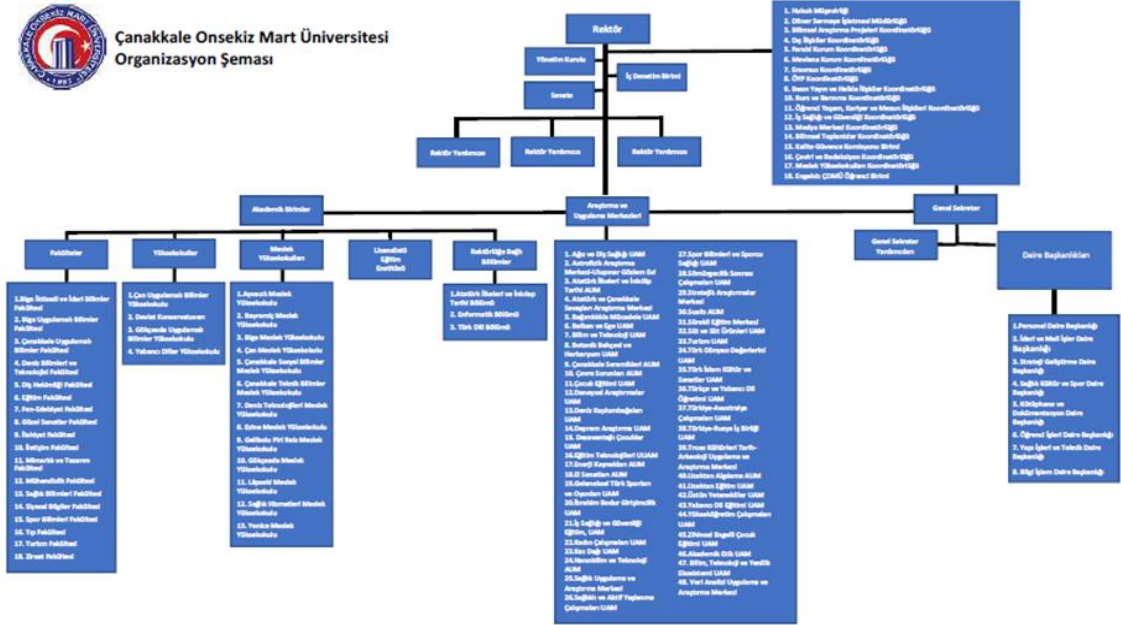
Çanakkale Onsekiz Mart Üniversitesi
Organizasyon Şeması

Rektör

Yönetim Kurulu

İç Denetim Birimi

Senato

Rektör Yardımcısı

Rektör Yardımcısı

Rektör Yardımcısı

1. Hukuk Müşavirliği
2. Döner Sermaye İşletmesi Müdürlüğü
3. Bilimsel Araştırma Projeleri Koordinatörlüğü
4. Dış İlişkiler Koordinatörlüğü
5. Farabi Kurum Koordinatörlüğü
6. Mevlana Kurum Koordinatörlüğü
7. Erasmus Koordinatörlüğü
8. ÖYP Koordinatörlüğü
9. Basın Yayın ve Halkla İlişkiler Koordinatörlüğü
10. Burs ve Barınma Koordinatörlüğü
11. Öğrenci Yaşam, Kariyer ve Mezun İlişkileri Koordinatörlüğü
12. İş Sağlığı ve Güvenliği Koordinatörlüğü
13. Medya Merkezi Koordinatörlüğü
14. Bilimsel Toplantılar Koordinatörlüğü
15. Kalite Güvence Komisyonu Birimi
16. Çevirİ ve Redaksiyon Koordinatörlüğü
17. Meslek Yüksekokulları Koordinatörlüğü
18. Engelsiz ÇOMÜ Öğrenci Birimi

Akademik Birimler

Araştırma ve Uygulama Merkezleri

Genel Sekreter

Fakülteler

Yüksekokullar

Meslek Yüksekokulları

Lisansüstü Eğitim Enstitüsü

Rektörlüğe Bağlı Bölümler

Genel Sekreter Yardımcıları

Daire Başkanlıkları

1.Biga İktisadi ve İdari Bilimler Fakültesi
2. Biga Uygulamalı Bilimler Fakültesi
3. Çanakkale Uygulamalı Bilimler Fakültesi
4. Deniz Bilimleri ve Teknolojisi Fakültesi
5. Diş Hekimliği Fakültesi
6. Eğitim Fakültesi
7. Fen-Edebiyat Fakültesi
8. Güzel Sanatlar Fakültesi
9. İlahiyat Fakültesi
10. İletişim Fakültesi
11. Mimarlık ve Tasarım Fakültesi
12. Mühendislik Fakültesi
13. Sağlık Bilimleri Fakültesi
14. Siyasal Bilgiler Fakültesi
15. Spor Bilimleri Fakültesi
16. Tıp Fakültesi
17. Turizm Fakültesi
18. Ziraat Fakültesi

1.Çan Uygulamalı Bilimler Yüksekokulu
2. Devlet Konservatuvarı
3. Gökçeada Uygulamalı Bilimler Yüksekokulu
4. Yabancı Diller Yüksekokulu

1.Ayvacık Meslek Yüksekokulu
2. Bayramiç Meslek Yüksekokulu
3. Biga Meslek Yüksekokulu
4. Çan Meslek Yüksekokulu
5. Çanakkale Sosyal Bilimler Meslek Yüksekokulu
6. Çanakkale Teknik Bilimler Meslek Yüksekokulu
7. Deniz Teknolojileri Meslek Yüksekokulu
8. Ezine Meslek Yüksekokulu
9. Gelibolu Piri Reis Meslek Yüksekokulu
10. Gökçeada Meslek Yüksekokulu
11. Lapseki Meslek Yüksekokulu
12. Sağlık Hizmetleri Meslek Yüksekokulu
13. Yenice Meslek Yüksekokulu

1.Atatürk İlkeleri ve İnkılap Tarihi Bölümü
2. Enformatik Bölümü
3. Türk Dili Bölümü

1. Ağız ve Diş Sağlığı UAM
2. Astrofizik Araştırma Merkezi-Ulupınar Gözlem Evi
3. Atatürk İlkeleri ve İnkılap Tarihi AUM
4. Atatürk ve Çanakkale Savaşları Araştırma Merkezi
5. Bağımlılıkla Mücadele UAM
6. Balkan ve Ege UAM
7. Bilim ve Teknoloji UAM
8. Botanik Bahçesi ve Herbaryum UAM
9. Çanakkale Seramikleri AUM
10. Çevre Sorunları AUM
11.Çocuk Eğitimi UAM
12.Dardanel Araştırmaları UAM
13.Deniz Başkomutanlığı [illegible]
14.Deprem Araştırma UAM
15. Dezavantajlı Çocuklar UAM
16.Eğitim Teknolojileri UUAM
17.Eneji Kaynakları AUM
18.El Sanatları AUM
19.Geleneksel Türk Sporları ve Oyunları UAM
20.İbrahim Bodur Girişimcilik UAM
21.İş Sağlığı ve Güvenliği Eğitim, UAM
22.Kadın Çalışmaları UAM
23.Kaz Dağı UAM
24.Nanobilim ve Teknoloji AUM
25.Sağlık Uygulama ve Araştırma Merkezi
26.Sağlıklı ve Aktif Yaşlanma Çalışmaları UAM
27.Spor Bilimleri ve Sporcu Sağlığı UAM
28.Sömürgecilik Sonrası Çalışmaları UAM
29.Stratejik Araştırmalar Merkezi
30.Sualtı AUM
31.Sürekli Eğitim Merkezi
32.Süt ve Süt Ürünleri UAM
33.Turizm UAM
34.Türk Dünyası Değerlerini UAM
35.Türk İslam Kültür ve Sanatlar UAM
36.Türkçe ve Yabancı Dil Öğretimi UAM
37.Türkiye-Avustralya Çalışmaları UAM
38.Türkiye-Rusya İş Birliği UAM
39.Troas Kültürleri Tarih-Arkeoloji Uygulama ve Araştırma Merkezi
40.Uzaktan Algılama AUM
41.Uzaktan Eğitim UAM
42.Üstün Yetenekliler UAM
43.Yabancı Dil Eğitimi UAM
44.Yükseköğretim Çalışmaları UAM
45.Zihinsel Engelli Çocuk Eğitimi UAM
46.Akademik Etik UAM
47. Bilim, Teknoloji ve Yenilik Ekosistemi UAM
48. Veri Analizi Uygulama ve Araştırma Merkezi

1.Personel Daire Başkanlığı
2. İdari ve Mali İşler Daire Başkanlığı
3. Strateji Geliştirme Daire Başkanlığı
4. Sağlık Kültür ve Spor Daire Başkanlığı
5. Kütüphane ve Dokümantasyon Daire Başkanlığı
6. Öğrenci İşleri Daire Başkanlığı
7. Yapı İşleri ve Teknik Daire Başkanlığı
8. Bilgi İşlem Daire Başkanlığı